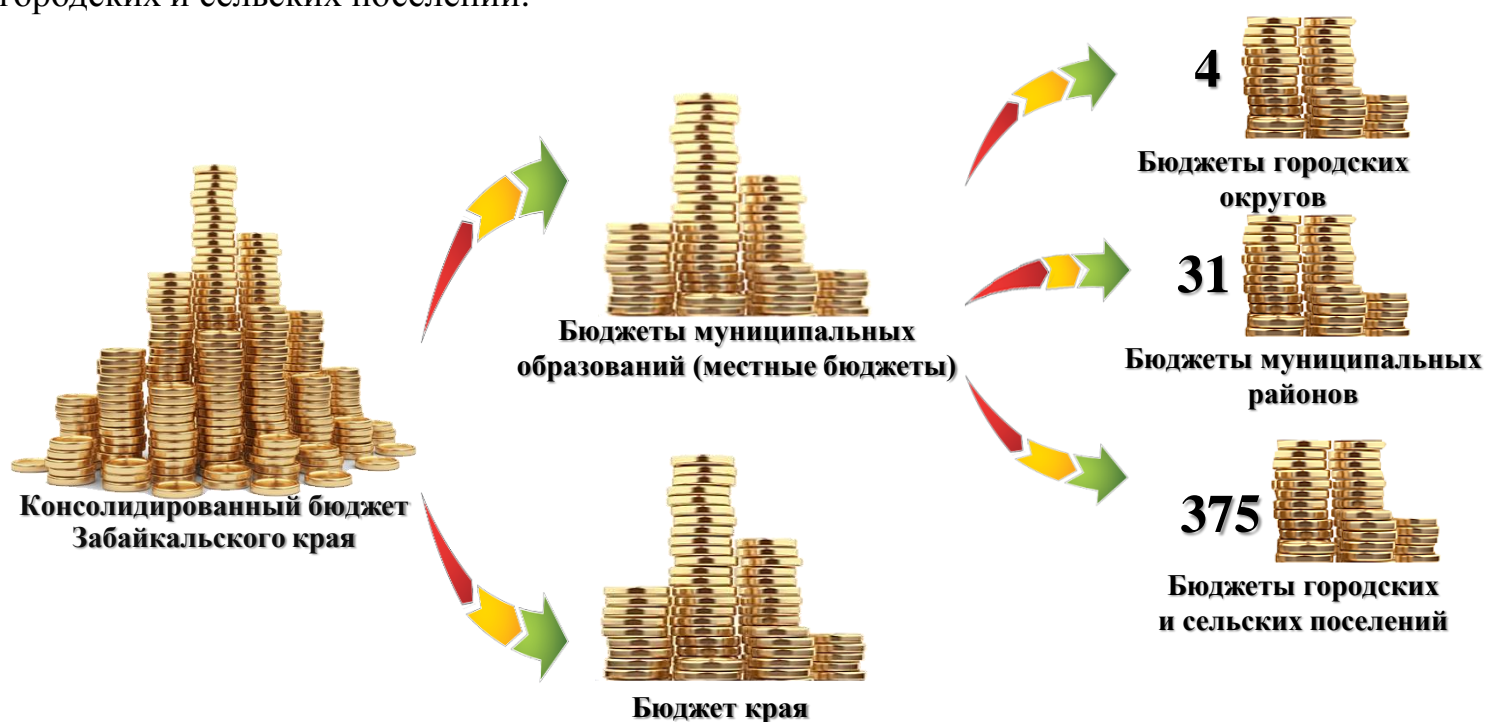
городских и сельских поселений.

Консолидированный бюджет Забайкальского края

Бюджеты муниципальных образований (местные бюджеты)

Бюджет края

4

Бюджеты городских округов

31

Бюджеты муниципальных районов

375

Бюджеты городских и сельских поселений